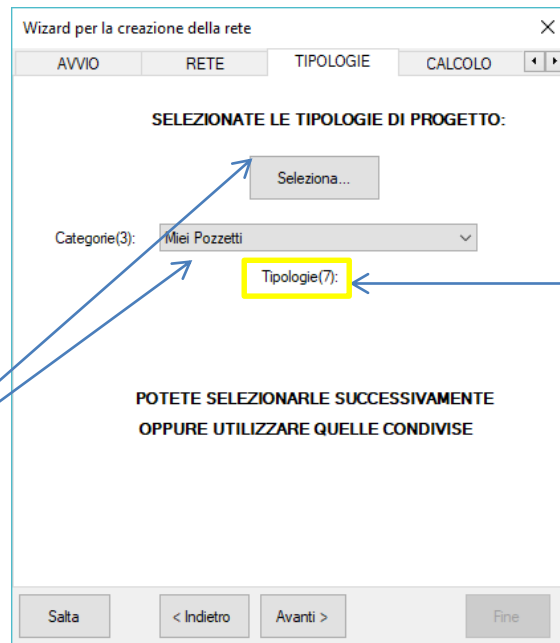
Wizard per la creazione della rete

AVVIO | RETE | TIPOLOGIE | CALCOLO

SELEZIONATE LE TIPOLOGIE DI PROGETTO:

Seleziona...

Categorie(3): Miei Pozzetti

Tipologie(7):

POTETE SELEZIONARLE SUCCESSIVAMENTE
OPPURE UTILIZZARE QUELLE CONDIVISE

Salta
< Indietro
Avanti >
Fine